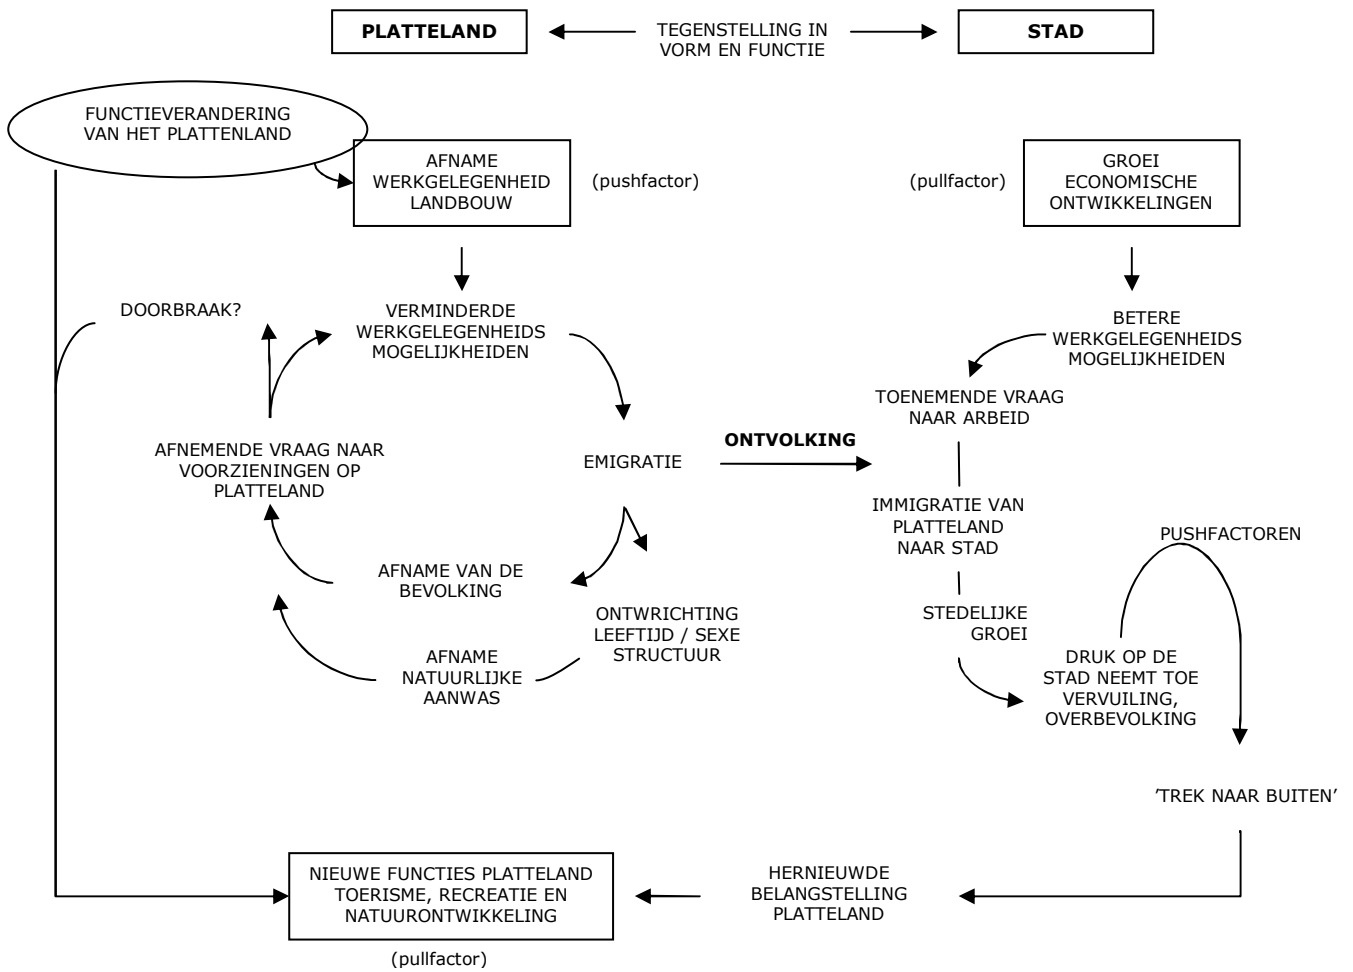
PLATTELAND

TEGENSTELLING IN VORM EN FUNCTIE

STAD

FUNCTIEVERANDERING VAN HET PLATTENLAND

AFNAME WERKGELEGENHEID LANDBOUW

(pushfactor)

(pullfactor)

GROEI ECONOMISCHE ONTWIKKELINGEN

DOORBRAAK?

VERMINDERDE WERKGELEGENHEIDS MOGELIJKHEIDEN

BETERE WERKGELEGENHEIDS MOGELIJKHEIDEN

TOENEMENDE VRAAG NAAR ARBEID

AFNEMENDE VRAAG NAAR VOORZIENINGEN OP PLATTELAND

EMIGRATIE

ONTVOLKING

IMMIGRATIE VAN PLATTELAND NAAR STAD

PUSHFACTOREN

AFNAME VAN DE BEVOLKING

ONTWRICHTING LEEFTIJD / SEXE STRUCTUUR

STEDELIJKE GROEI

AFNAME NATUURLIJKE AANWAS

DRUK OP DE STAD NEEMT TOE VERVUILING, OVERBEVOLKING

'TREK NAAR BUITEN'

NIEUWE FUNCTIES PLATTELAND TOERISME, RECREATIE EN NATUURONTWIKKELING

(pullfactor)

HERNIEUWDE BELANGSTELLING PLATTELAND